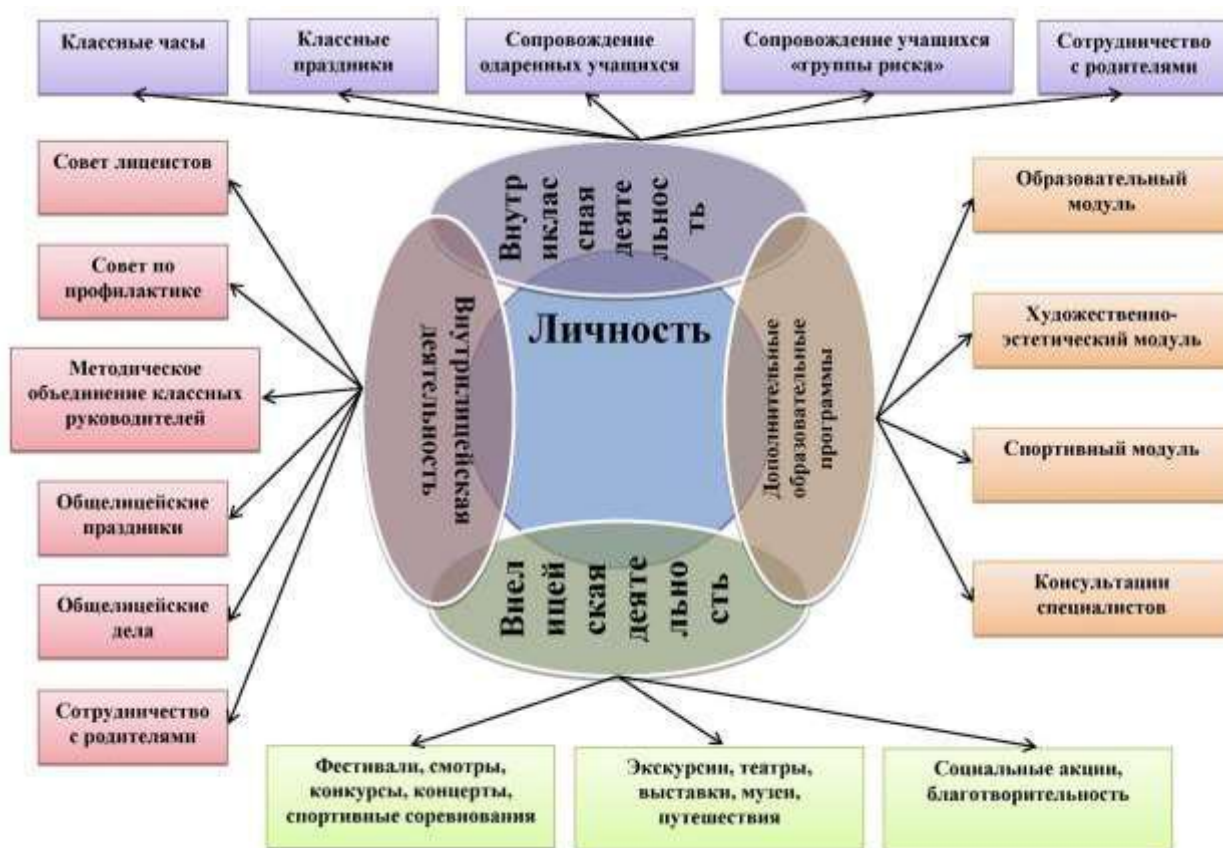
Классные часы

Классные праздники

Сопровождение одаренных учащихся

Сопровождение учащихся «группы риска»

Сотрудничество с родителями

Внутриклассная деятельность

Совет лицеистов

Совет по профилактике

Методическое объединение классных руководителей

Общелицейские праздники

Общелицейские дела

Сотрудничество с родителями

Внутрилицейская деятельность

Личность

Дополнительные образовательные программы

Образовательный модуль

Художественно-эстетический модуль

Спортивный модуль

Консультации специалистов

Внелицейская деятельность

Фестивали, смотры, конкурсы, концерты, спортивные соревнования

Экскурсии, театры, выставки, музеи, путешествия

Социальные акции, благотворительность